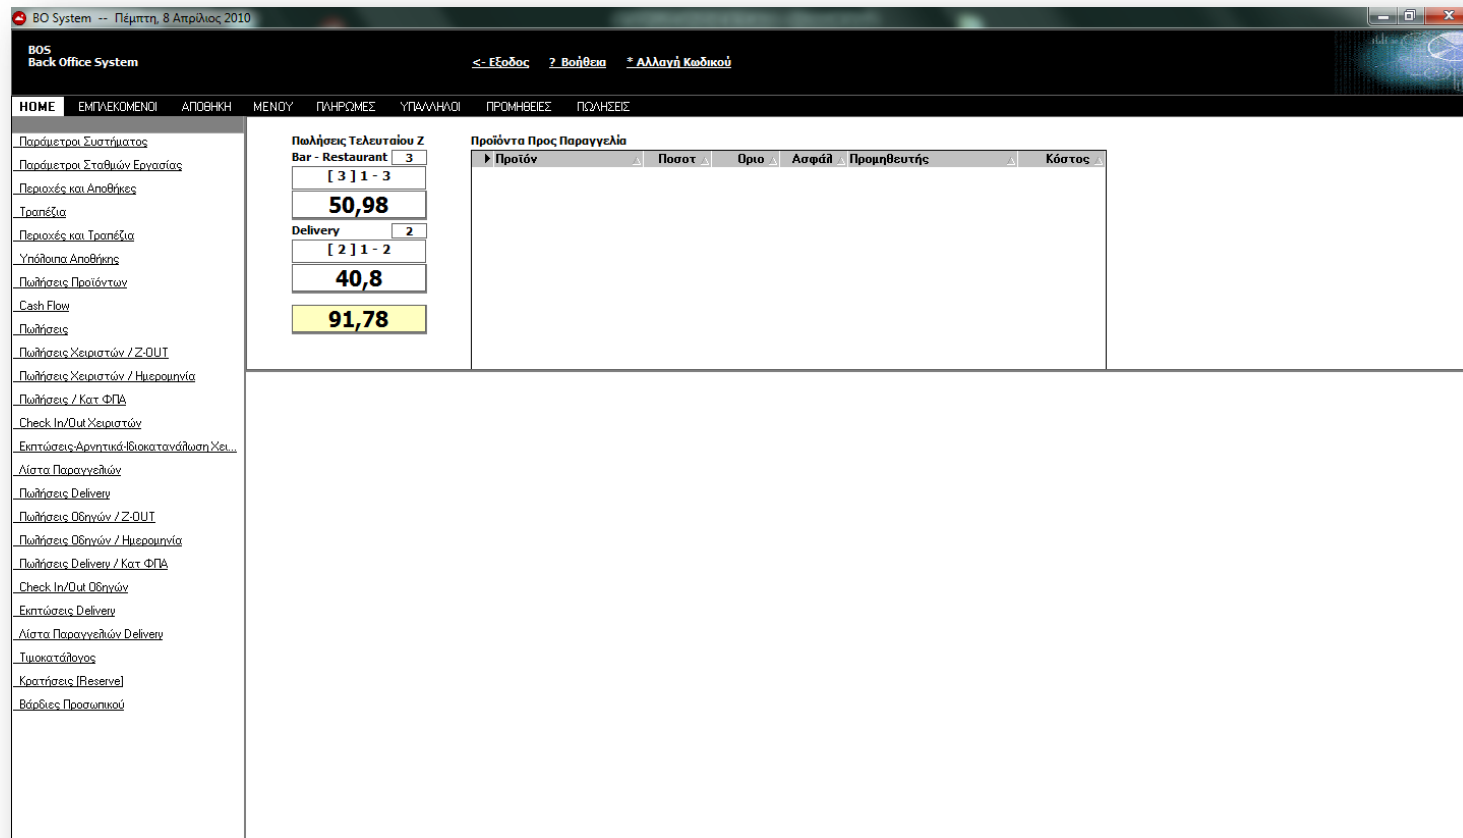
BO System -- Πέμπτη, 8 Απρίλιος 2010

BOS
Back Office System

<- Εξοδος ? Βοήθεια * Αλλαγή Κωδικού

HOME ΕΜΠΛΕΚΟΜΕΝΟΙ ΑΠΟΘΗΚΗ ΜΕΝΟΥ ΠΛΗΡΩΜΕΣ ΥΠΑΛΛΗΛΟΙ ΠΡΟΜΗΘΕΙΕΣ ΠΩΛΗΣΕΙΣ

Παράμετροι Συστήματος
Παράμετροι Σταθμών Εργασίας
Περιοχές και Αποθήκες
Τραπέζια
Περιοχές και Τραπέζια
Υπόλοιπα Αποθήκης
Πωλήσεις Προϊόντων
Cash Flow
Πωλήσεις
Πωλήσεις Χειριστών / Z-OUT
Πωλήσεις Χειριστών / Ημερομηνία
Πωλήσεις / Κατ ΦΠΑ
Check In/Out Χειριστών
Εκπτώσεις-Αρνητικά-Ιδιοκατανάλωση Χει...
Λίστα Παραγγελιών
Πωλήσεις Delivery
Πωλήσεις Οδηγών / Z-OUT
Πωλήσεις Οδηγών / Ημερομηνία
Πωλήσεις Delivery / Κατ ΦΠΑ
Check In/Out Οδηγών
Εκπτώσεις Delivery
Λίστα Παραγγελιών Delivery
Τιμοκατάλογος
Κρατήσεις [Reserve]
Βάρδιες Προσωπικού

Πωλήσεις Τελευταίου Ζ
Bar - Restaurant 3
[ 3 ] 1 - 3
50,98
Delivery 2
[ 2 ] 1 - 2
40,8
91,78

Προϊόντα Προς Παραγγελία

| Προϊόν | Ποσοτ | Οριο | Ασφάλ | Προμηθευτής | Κόστος |
|---|---|---|---|---|---|